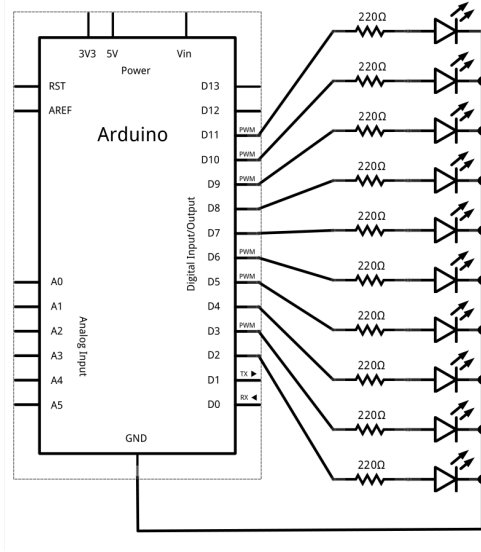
3V3 5V Vin
Power
RST
AREF
Arduino
D13
D12
D11 PWM
D10 PWM
D9 PWM
D8
D7
D6 PWM
D5 PWM
D4
D3 PWM
D2
D1 TX ▶
D0 RX ◀
Digital Input/Output
A0
A1
A2
A3
A4
A5
Analog Input
GND
220Ω
220Ω
220Ω
220Ω
220Ω
220Ω
220Ω
220Ω
220Ω
220Ω